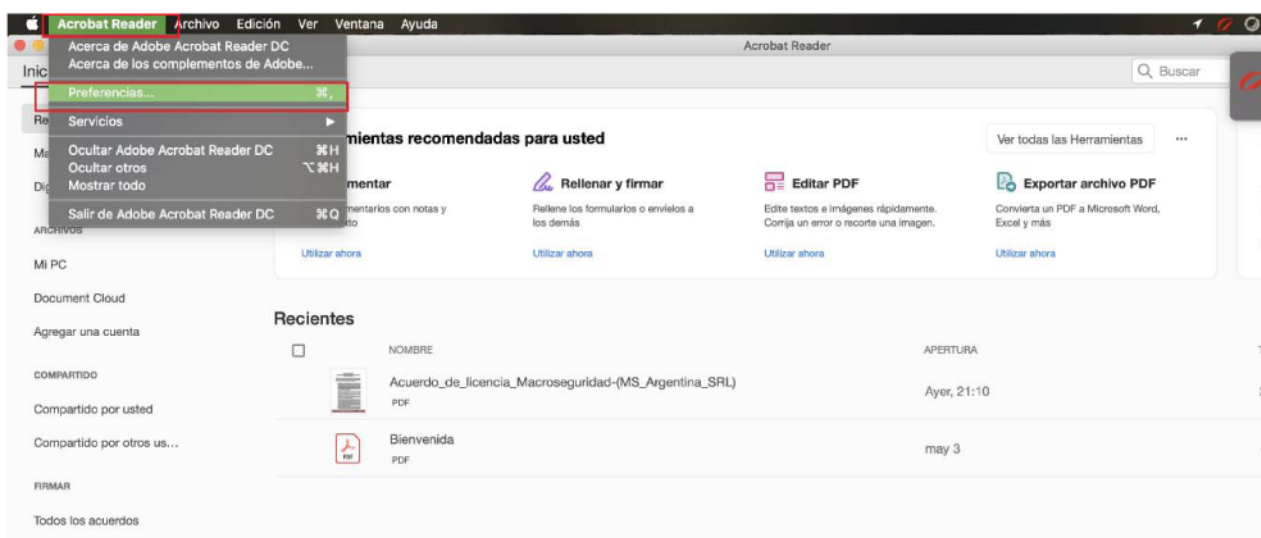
Acrobat Reader Archivo Edición Ver Ventana Ayuda

Acerca de Adobe Acrobat Reader DC
Acerca de los complementos de Adobe...

Preferencias... ⌘,

Servicios ▶

Ocultar Adobe Acrobat Reader DC ⌘H
Ocultar otros ⌥⌘H
Mostrar todo

Salir de Adobe Acrobat Reader DC ⌘Q

Acrobat Reader

Inic

Q Buscar

Re

Ma

Dig

ARCHIVOS

Mi PC

Document Cloud

Agregar una cuenta

COMPARTIDO

Compartido por usted

Compartido por otros us...

FIRMAR

Todos los acuerdos

mientas recomendadas para usted

Ver todas las Herramientas ···

mentar
mentarios con notas y
to
Utilizar ahora

Rellenar y firmar
Rellene los formularios o envíelos a los demás
Utilizar ahora

Editar PDF
Edite textos e imágenes rápidamente. Corrija un error o recorte una imagen.
Utilizar ahora

Exportar archivo PDF
Convierta un PDF a Microsoft Word, Excel y más
Utilizar ahora

Recientes

| | NOMBRE | APERTURA |
|---|---|---|
| | Acuerdo_de_licencia_Macroseguridad-(MS_Argentina_SRL) PDF | Ayer, 21:10 |
| | Bienvenida PDF | may 3 |